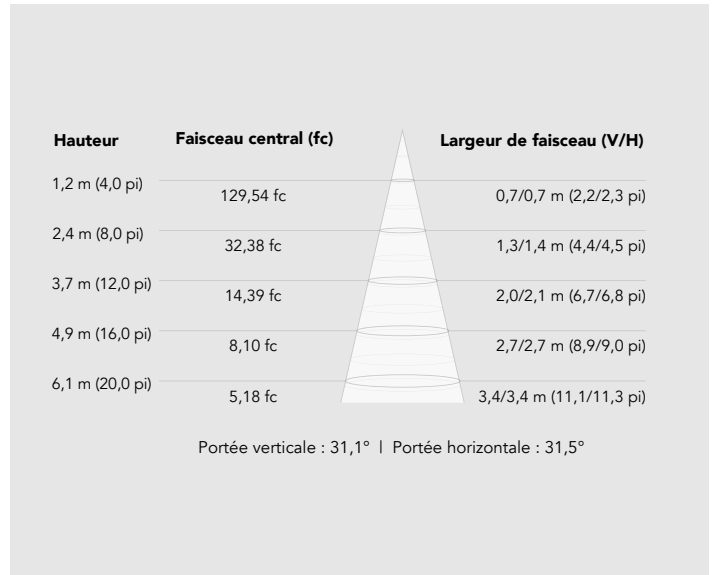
| Hauteur | Faisceau central (fc) | Largeur de faisceau (V/H) |
|---|---|---|
| 1,2 m (4,0 pi) | 129,54 fc | 0,7/0,7 m (2,2/2,3 pi) |
| 2,4 m (8,0 pi) | 32,38 fc | 1,3/1,4 m (4,4/4,5 pi) |
| 3,7 m (12,0 pi) | 14,39 fc | 2,0/2,1 m (6,7/6,8 pi) |
| 4,9 m (16,0 pi) | 8,10 fc | 2,7/2,7 m (8,9/9,0 pi) |
| 6,1 m (20,0 pi) | 5,18 fc | 3,4/3,4 m (11,1/11,3 pi) |

Portée verticale : 31,1° | Portée horizontale : 31,5°